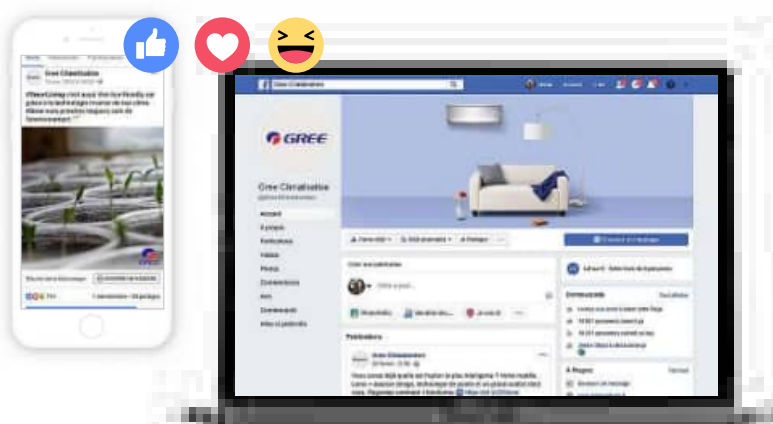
Gree Climatisation

GREE

Gree Climatisation

Accueil

À propos

Publications

Vidéos

Photos

Évènements

Avis

Communauté

Infos et publicités

Créer une publication

Publications

Gree Climatisation

Communauté

À Propos

GREE